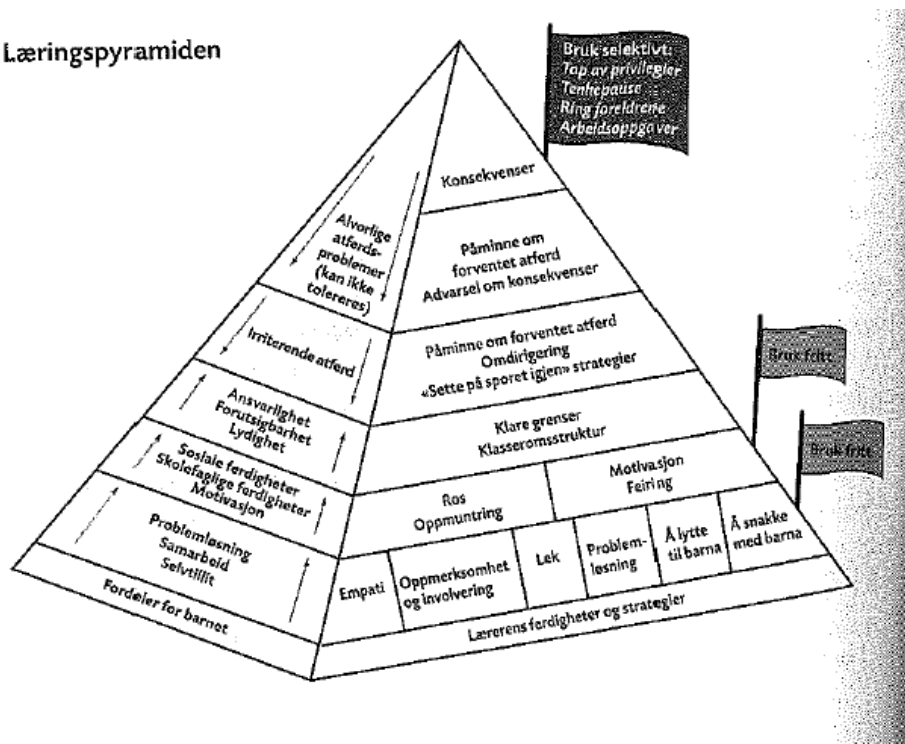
Læringspyramiden

Bruk selektivt:
Tap av privilegier
Tenkepause
Ring foreldrene
Arbeidsoppgaver

Konsekvenser

Alvorlige atferdsproblemer (kan ikke tolereres)

Påminne om forventet atferd
Advarsel om konsekvenser

Irriterende atferd

Påminne om forventet atferd
Omdirigering
«Sette på sporet igjen» strategier

Bruk fritt

Ansvarlighet
Forutsigbarhet
Lydighet

Klare grenser
Klasseromsstruktur

Bruk fritt

Sosiale ferdigheter
Skolefaglige ferdigheter
Motivasjon

Ros
Oppmuntring

Motivasjon
Feiring

Problemløsning
Samarbeid
Selvtillit

Empati

Oppmerksomhet og involvering

Lek

Problemløsning

Å lytte til barna

Å snakke med barna

Fordeler for barnet

Lærerens ferdigheter og strategier